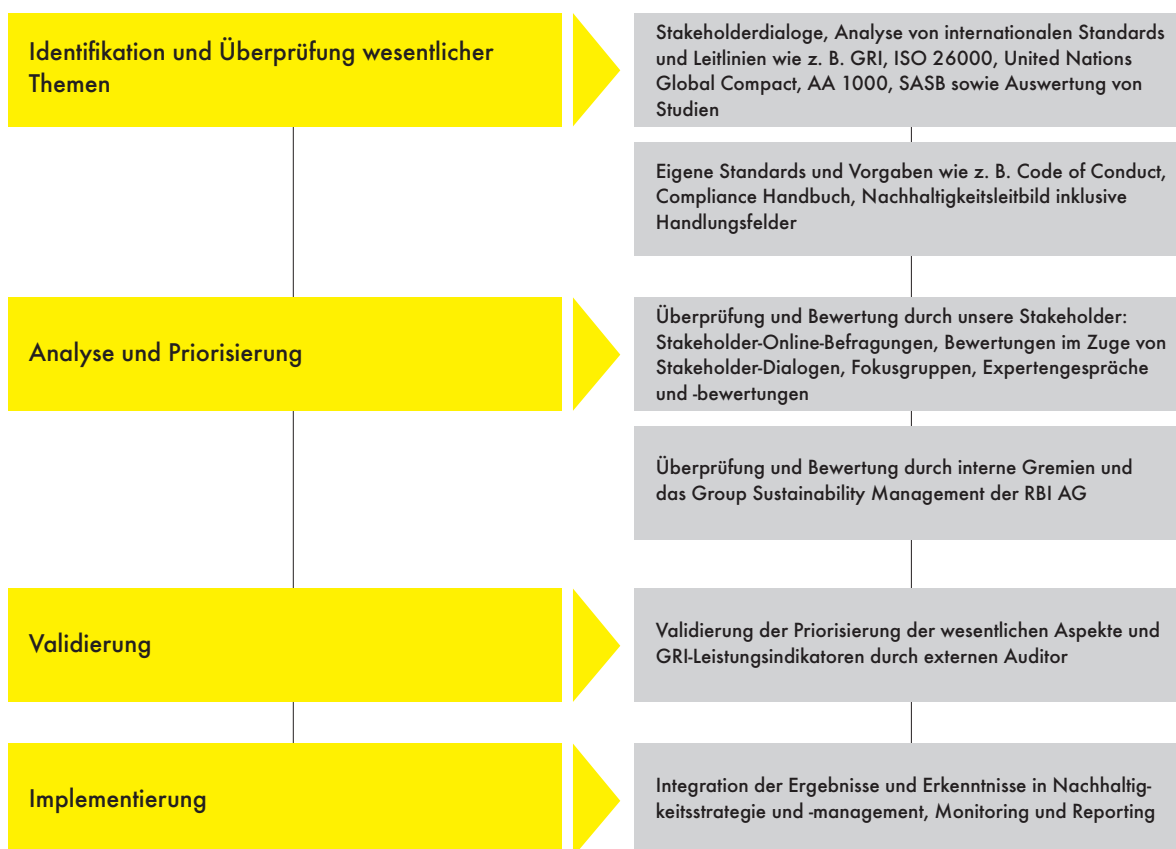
Identifikation und Überprüfung wesentlicher Themen

Stakeholderdialoge, Analyse von internationalen Standards und Leitlinien wie z. B. GRI, ISO 26000, United Nations Global Compact, AA 1000, SASB sowie Auswertung von Studien

Eigene Standards und Vorgaben wie z. B. Code of Conduct, Compliance Handbuch, Nachhaltigkeitsleitbild inklusive Handlungsfelder

Analyse und Priorisierung

Überprüfung und Bewertung durch unsere Stakeholder: Stakeholder-Online-Befragungen, Bewertungen im Zuge von Stakeholder-Dialogen, Fokusgruppen, Expertengespräche und -bewertungen

Überprüfung und Bewertung durch interne Gremien und das Group Sustainability Management der RBI AG

Validierung

Validierung der Priorisierung der wesentlichen Aspekte und GRI-Leistungsindikatoren durch externen Auditor

Implementierung

Integration der Ergebnisse und Erkenntnisse in Nachhaltigkeitsstrategie und -management, Monitoring und Reporting